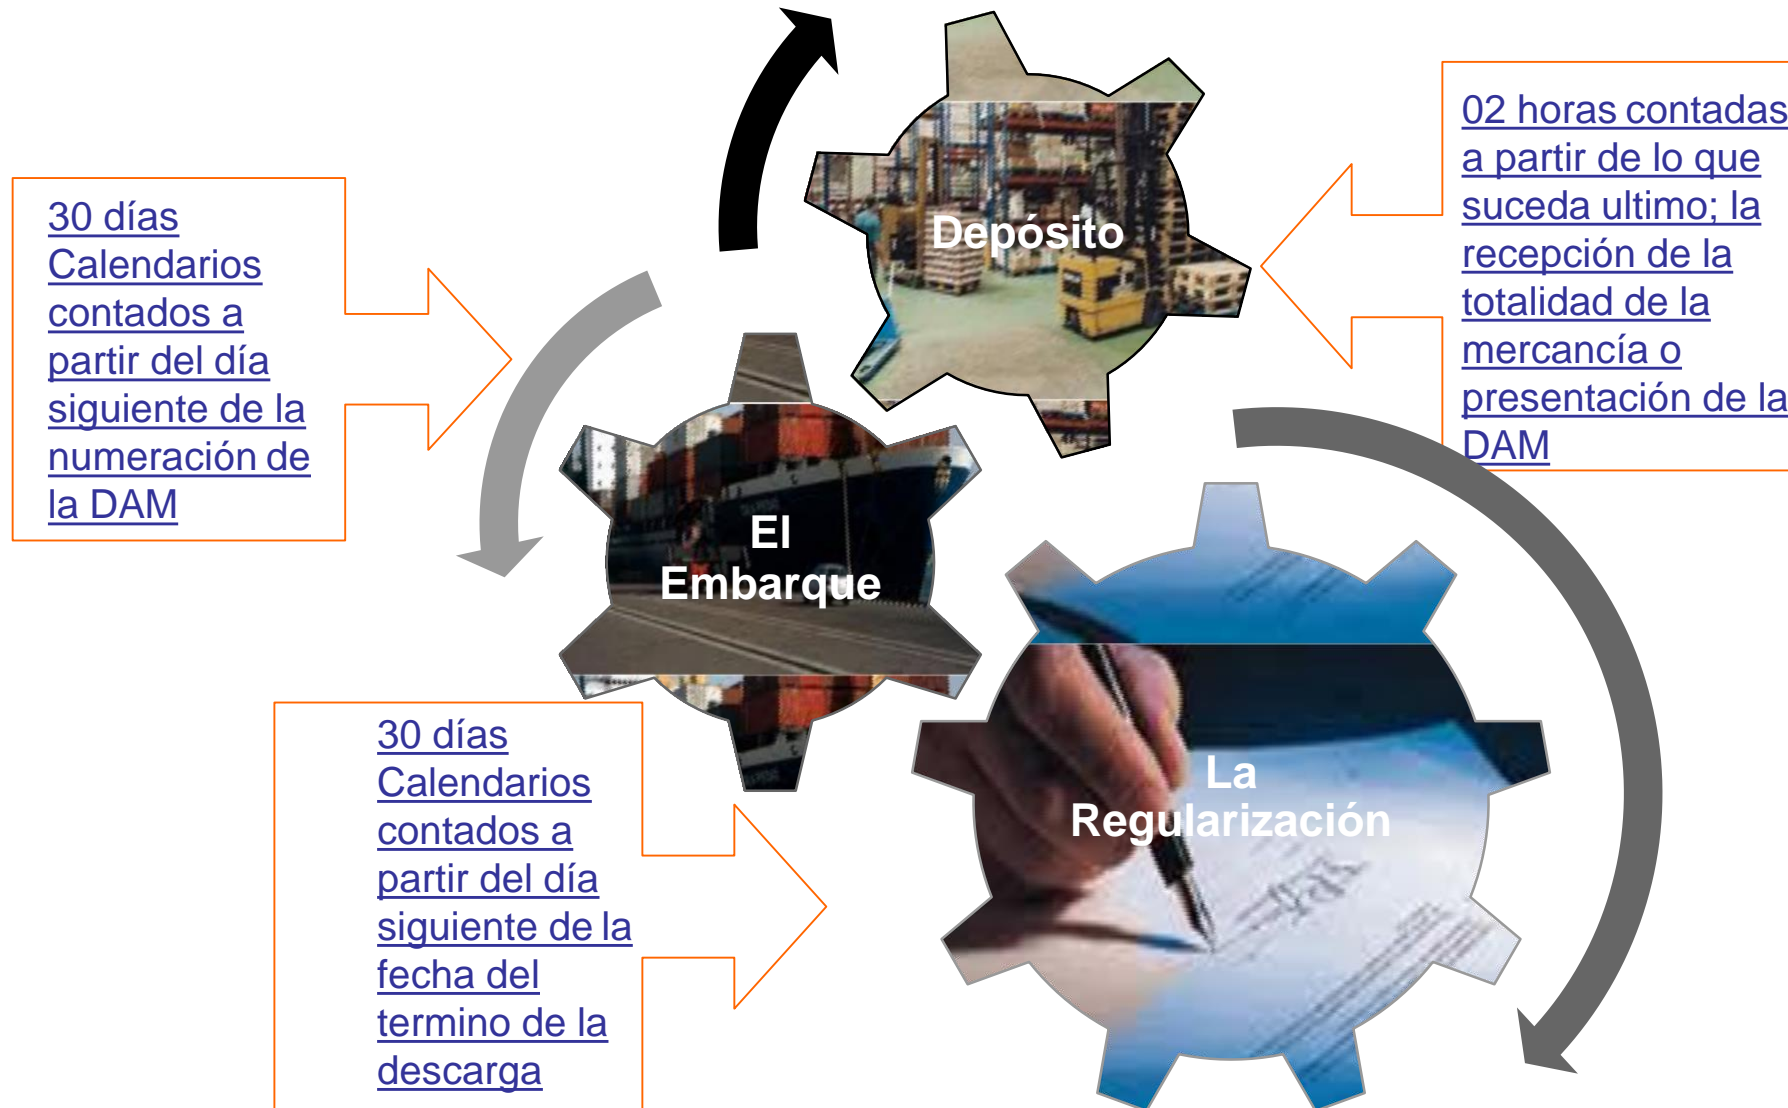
30 días Calendarios contados a partir del día siguiente de la numeración de la DAM

Depósito

02 horas contadas a partir de lo que suceda ultimo; la recepción de la totalidad de la mercancía o presentación de la DAM

El Embarque

30 días Calendarios contados a partir del día siguiente de la fecha del termino de la descarga

La Regularización